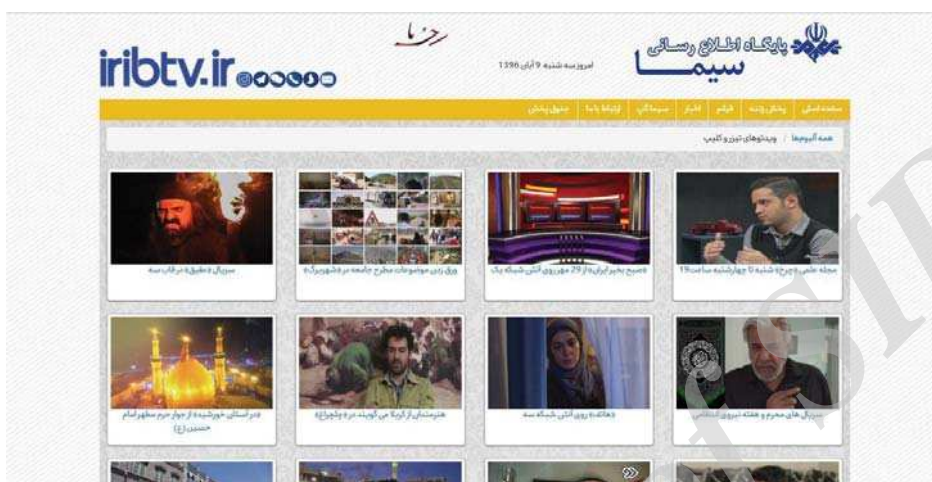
iribtv.ir

پایگاه اطلاع رسانی سیما

امروز سه شنبه 9 آبان 1396

صفحه اصلی | پخش زنده | فیلم | اخبار | سیماگپ | ارتباط با ما | جدول پخش

همه آلبومها / ویدئوهای تیزر و کلیپ

مجله علمی چرخ؛ شنبه تا چهارشنبه ساعت 19

«صبح بخیر ایران» از 29 مهر روی آنتن شبکه یک

ورق زدن موضوعات مطرح جامعه در «شهر برگ»

سریال «طوق» در قاب سه

سریال های محرم و هفته نیروی انتظامی

«هاله» روی آنتن شبکه سه

هنرمندان از کربلا می گویند در «چلچراغ»

در استان خورشید از جوار حرم مطهر امام حسین (ع)